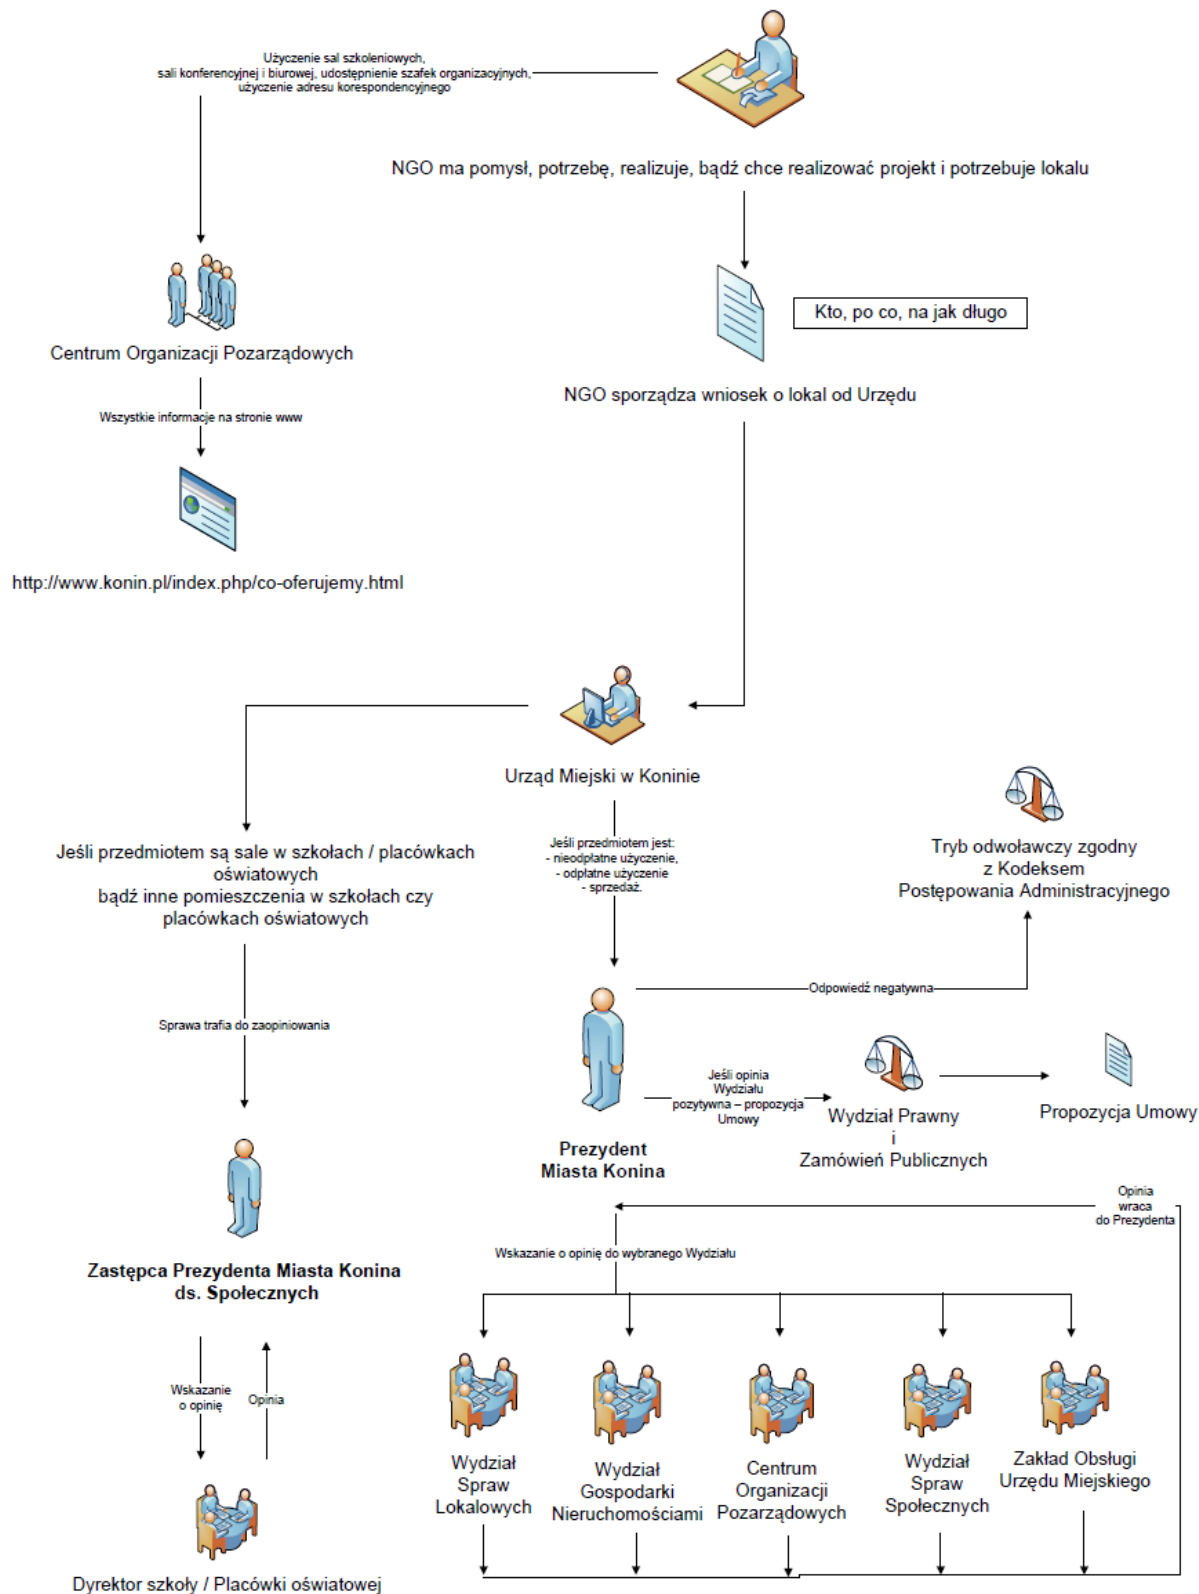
Użyczenie sal szkoleniowych, sali konferencyjnej i biurowej, udostępnienie szafek organizacyjnych, użyczenie adresu korespondencyjnego

NGO ma pomysł, potrzebę, realizuje, bądź chce realizować projekt i potrzebuje lokalu

Centrum Organizacji Pozarządowych

Kto, po co, na jak długo

NGO sporządza wniosek o lokal od Urzędu

Wszystkie informacje na stronie www

http://www.konin.pl/index.php/co-oferujemy.html

Urząd Miejski w Koninie

Jeśli przedmiotem są sale w szkołach / placówkach oświatowych bądź inne pomieszczenia w szkołach czy placówkach oświatowych

Jeśli przedmiotem jest:
- nieodpłatne użyczenie,
- odpłatne użyczenie
- sprzedaż.

Tryb odwoławczy zgodny z Kodeksem Postępowania Administracyjnego

Odpowiedź negatywna

Sprawa trafia do zaopiniowania

Jeśli opinia Wydziału pozytywna – propozycja Umowy

Wydział Prawny i Zamówień Publicznych

Propozycja Umowy

Prezydent Miasta Konina

Opinia wraca do Prezydenta

Zastępca Prezydenta Miasta Konina ds. Społecznych

Wskazanie o opinię do wybranego Wydziału

Wskazanie o opinię

Opinia

Wydział Spraw Lokalowych

Wydział Gospodarki Nieruchomościami

Centrum Organizacji Pozarządowych

Wydział Spraw Społecznych

Zakład Obsługi Urzędu Miejskiego

Dyrektor szkoły / Placówki oświatowej